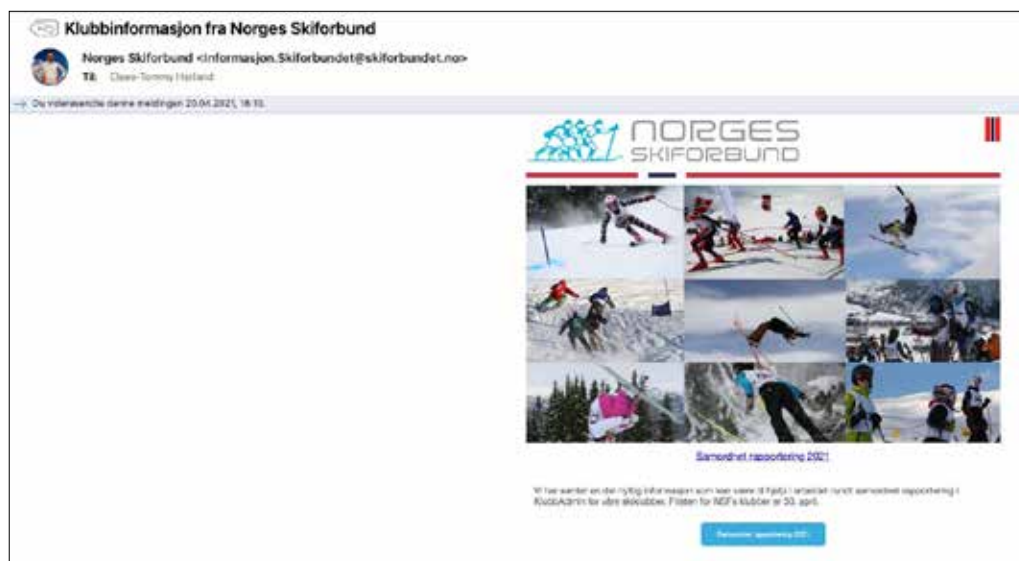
Klubbinformasjon fra Norges Skiforbund

Norges Skiforbund <Informasjon.Skiforbundet@skiforbundet.no>
Til: Claes-Tommy Hatland

Du videresendte denne meldingen 20.04.2021, 18:10.

NORGES SKIFORBUND

Samordnet rapportering 2021

Vi har samlet en del nyttig informasjon som kan være til hjelp i arbeidet rundt samordnet rapportering i KlubbAdmin for våre skiklubber. Fristen for NSFs klubber er 30. april.

Samordnet rapportering 2021